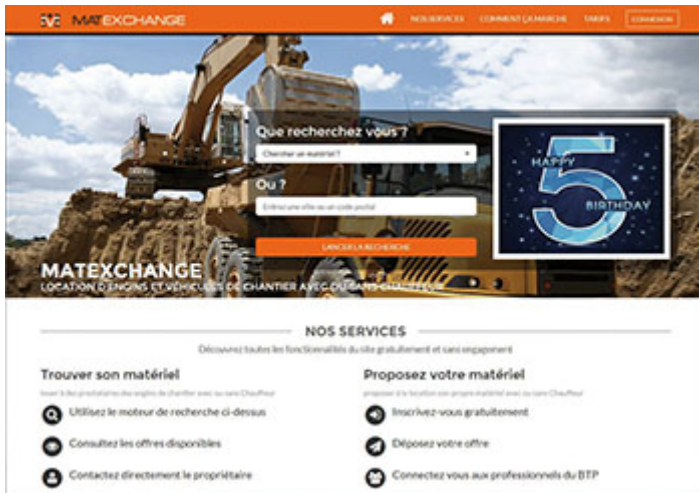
MATEXCHANGE

NOS SERVICES COMMENT ÇA MARCHE TARIFS CONNEXION

Que recherchez vous ?

Chercher un matériel ?

Ou ?

Entrez une ville ou un code postal

LANCER LA RECHERCHE

HAPPY 5 BIRTHDAY

MATEXCHANGE

LOCATION D'ENGINS ET VÉHICULES DE CHANTIER AVEC OU SANS CHAUFFEUR

NOS SERVICES

Découvrez toutes les fonctionnalités du site gratuitement et sans engagement

Trouver son matériel

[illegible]

Utilisez le moteur de recherche ci-dessus

Consultez les offres disponibles

Contactez directement le propriétaire

Proposez votre matériel

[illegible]

Inscrivez-vous gratuitement

Déposez votre offre

Connectez vous aux professionnels du BTP